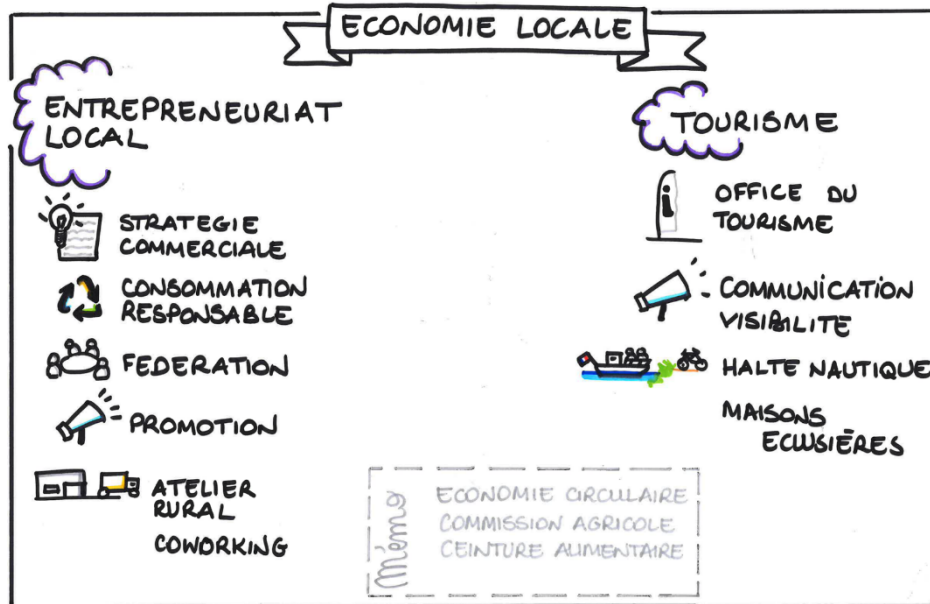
ECONOMIE LOCALE

ENTREPRENEURIAT LOCAL

STRATEGIE COMMERCIALE

CONSOMMATION RESPONSABLE

FEDERATION

PROMOTION

ATELIER RURAL

COWORKING

TOURISME

OFFICE DU TOURISME

COMMUNICATION VISIBILITE

HALTE NAUTIQUE

MAISONS ECLUSIÈRES

Mémo

ECONOMIE CIRCULAIRE
COMMISSION AGRICOLE
CEINTURE ALIMENTAIRE